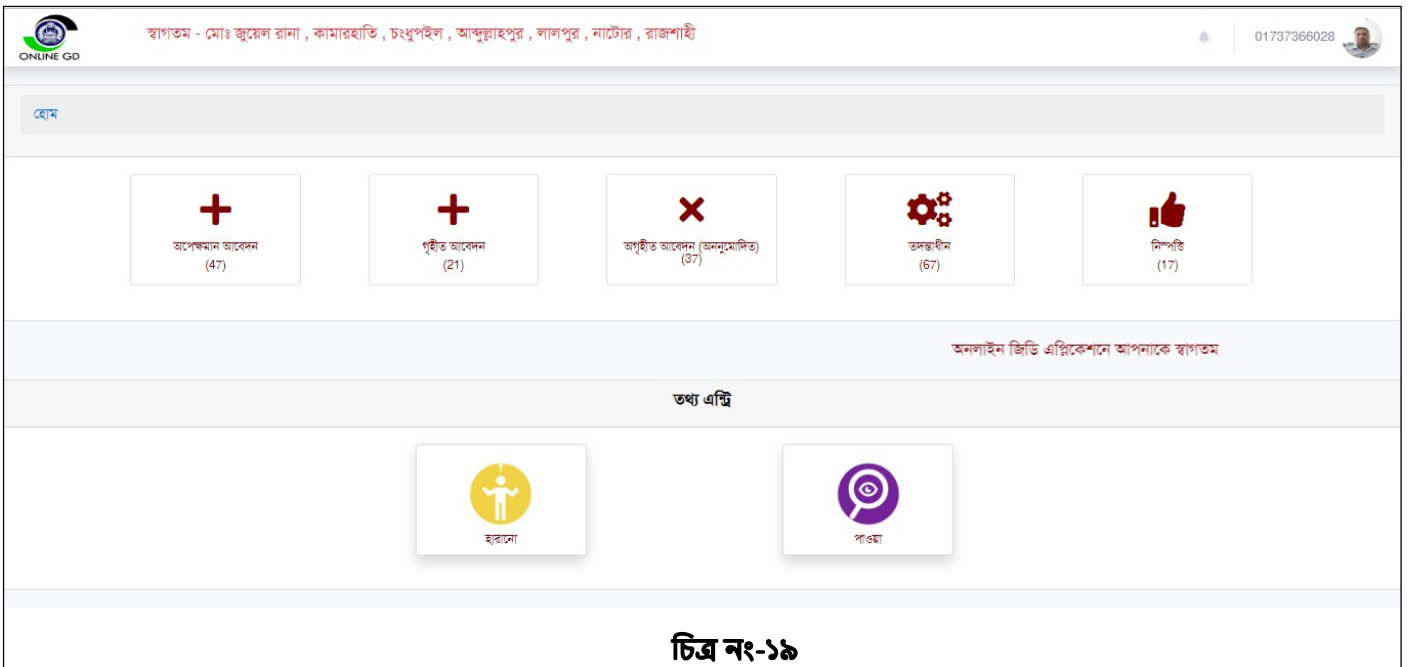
ONLINE GD

স্বাগতম - মোঃ জুয়েল রানা , কামারহাতি , চংধুপইল , আব্দুল্লাহপুর , লালপুর , নাটোর , রাজশাহী

01737366028

হোম

অপেক্ষমান আবেদন
(47)

গৃহীত আবেদন
(21)

অগৃহীত আবেদন (অননুমোদিত)
(37)

তদন্তাধীন
(67)

নিস্পত্তি
(17)

অনলাইন জিডি এপ্লিকেশনে আপনাকে স্বাগতম

তথ্য এন্ট্রি

হারানো

পাওয়া

চিত্র নং-১৯